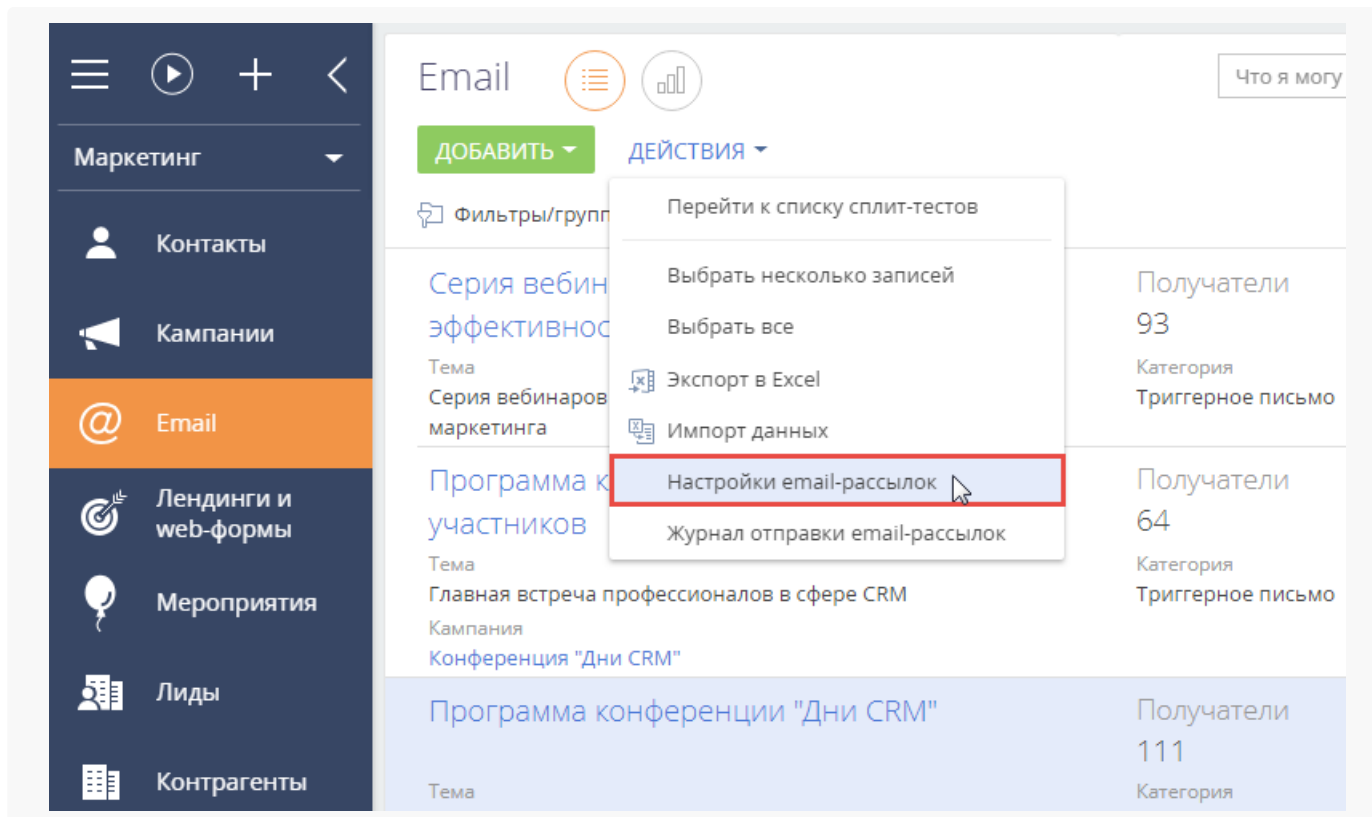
Маркетинг

Контакты

Кампании

Email

Лендинги и web-формы

Мероприятия

Лиды

Контрагенты

Email

Что я могу

ДОБАВИТЬ

ДЕЙСТВИЯ

Фильтры/групп

Перейти к списку сплит-тестов

Выбрать несколько записей

Выбрать все

Экспорт в Excel

Импорт данных

Настройки email-рассылок

Журнал отправки email-рассылок

Серия вебин

эффективнос

Тема

Серия вебинаров

маркетинга

Получатели

93

Категория

Триггерное письмо

Программа к

участников

Тема

Главная встреча профессионалов в сфере CRM

Кампания

Конференция "Дни CRM"

Получатели

64

Категория

Триггерное письмо

Программа конференции "Дни CRM"

Тема

Получатели

111

Категория